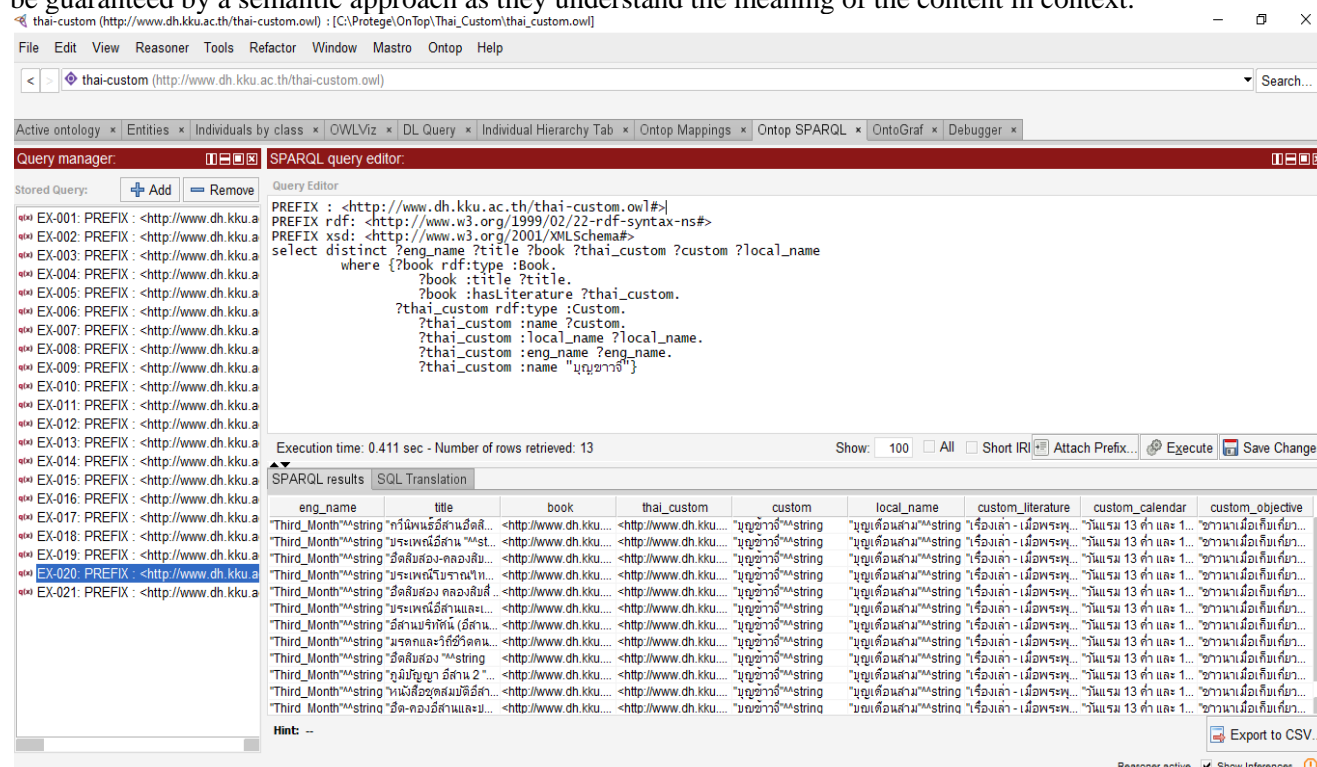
be guaranteed by a semantic approach as they understand the meaning of the content in context.

thai-custom (http://www.dh.kku.ac.th/thai-custom.owl) : [C:\Protege\OnTop\Thai_Custom\thai_custom.owl]

File Edit View Reasoner Tools Refactor Window Mastro Ontop Help

thai-custom (http://www.dh.kku.ac.th/thai-custom.owl)

Search...

Active ontology × Entities × Individuals by class × OWLViz × DL Query × Individual Hierarchy Tab × Ontop Mappings × Ontop SPARQL × OntoGraf × Debugger ×

Query manager:

Stored Query: Add Remove

EX-001: PREFIX : <http://www.dh.kku.a
EX-002: PREFIX : <http://www.dh.kku.a
EX-003: PREFIX : <http://www.dh.kku.a
EX-004: PREFIX : <http://www.dh.kku.a
EX-005: PREFIX : <http://www.dh.kku.a
EX-006: PREFIX : <http://www.dh.kku.a
EX-007: PREFIX : <http://www.dh.kku.a
EX-008: PREFIX : <http://www.dh.kku.a
EX-009: PREFIX : <http://www.dh.kku.a
EX-010: PREFIX : <http://www.dh.kku.a
EX-011: PREFIX : <http://www.dh.kku.a
EX-012: PREFIX : <http://www.dh.kku.a
EX-013: PREFIX : <http://www.dh.kku.a
EX-014: PREFIX : <http://www.dh.kku.a
EX-015: PREFIX : <http://www.dh.kku.a
EX-016: PREFIX : <http://www.dh.kku.a
EX-017: PREFIX : <http://www.dh.kku.a
EX-018: PREFIX : <http://www.dh.kku.a
EX-019: PREFIX : <http://www.dh.kku.a
EX-020: PREFIX : <http://www.dh.kku.a
EX-021: PREFIX : <http://www.dh.kku.a

SPARQL query editor:

Query Editor

PREFIX : <http://www.dh.kku.ac.th/thai-custom.owl#>
PREFIX rdf: <http://www.w3.org/1999/02/22-rdf-syntax-ns#>
PREFIX xsd: <http://www.w3.org/2001/XMLSchema#>
select distinct ?eng_name ?title ?book ?thai_custom ?custom ?local_name
where {?book rdf:type :Book.
?book :title ?title.
?book :hasLiterature ?thai_custom.
?thai_custom rdf:type :Custom.
?thai_custom :name ?custom.
?thai_custom :local_name ?local_name.
?thai_custom :eng_name ?eng_name.
?thai_custom :name "บุญข้าวจี่"}

Execution time: 0.411 sec - Number of rows retrieved: 13

Show: 100 All Short IRI Attach Prefix... Execute Save Change

SPARQL results SQL Translation

| eng_name | title | book | thai_custom | custom | local_name | custom_literature | custom_calendar | custom_objective |
|---|---|---|---|---|---|---|---|---|
| "Third_Month"^^string | "ทวีนิพนธ์อีสานฮีตสิ... | <http://www.dh.kku.... | <http://www.dh.kku.... | "บุญข้าวจี่"^^string | "บุญเดือนสาม"^^string | "เรื่องเล่า - เมื่อพระพุ... | "วันแรม 13 ค่ำ และ 1... | "ชาวนาเมื่อเก็บเกี่ยว... |
| "Third_Month"^^string | "ประเพณีอีสาน "^^st... | <http://www.dh.kku.... | <http://www.dh.kku.... | "บุญข้าวจี่"^^string | "บุญเดือนสาม"^^string | "เรื่องเล่า - เมื่อพระพุ... | "วันแรม 13 ค่ำ และ 1... | "ชาวนาเมื่อเก็บเกี่ยว... |
| "Third_Month"^^string | "ฮีตสิบสอง-คลองสิบ... | <http://www.dh.kku.... | <http://www.dh.kku.... | "บุญข้าวจี่"^^string | "บุญเดือนสาม"^^string | "เรื่องเล่า - เมื่อพระพุ... | "วันแรม 13 ค่ำ และ 1... | "ชาวนาเมื่อเก็บเกี่ยว... |
| "Third_Month"^^string | "ประเพณีโบราณไท... | <http://www.dh.kku.... | <http://www.dh.kku.... | "บุญข้าวจี่"^^string | "บุญเดือนสาม"^^string | "เรื่องเล่า - เมื่อพระพุ... | "วันแรม 13 ค่ำ และ 1... | "ชาวนาเมื่อเก็บเกี่ยว... |
| "Third_Month"^^string | "ฮีตสิบสอง คลองสิบสี่... | <http://www.dh.kku.... | <http://www.dh.kku.... | "บุญข้าวจี่"^^string | "บุญเดือนสาม"^^string | "เรื่องเล่า - เมื่อพระพุ... | "วันแรม 13 ค่ำ และ 1... | "ชาวนาเมื่อเก็บเกี่ยว... |
| "Third_Month"^^string | "ประเพณีอีสานและ... | <http://www.dh.kku.... | <http://www.dh.kku.... | "บุญข้าวจี่"^^string | "บุญเดือนสาม"^^string | "เรื่องเล่า - เมื่อพระพุ... | "วันแรม 13 ค่ำ และ 1... | "ชาวนาเมื่อเก็บเกี่ยว... |
| "Third_Month"^^string | "อีสานปริทัศน์ (อีสาน... | <http://www.dh.kku.... | <http://www.dh.kku.... | "บุญข้าวจี่"^^string | "บุญเดือนสาม"^^string | "เรื่องเล่า - เมื่อพระพุ... | "วันแรม 13 ค่ำ และ 1... | "ชาวนาเมื่อเก็บเกี่ยว... |
| "Third_Month"^^string | "มรดกและวิถีชีวิตคน... | <http://www.dh.kku.... | <http://www.dh.kku.... | "บุญข้าวจี่"^^string | "บุญเดือนสาม"^^string | "เรื่องเล่า - เมื่อพระพุ... | "วันแรม 13 ค่ำ และ 1... | "ชาวนาเมื่อเก็บเกี่ยว... |
| "Third_Month"^^string | "ฮีตสิบสอง "^^string | <http://www.dh.kku.... | <http://www.dh.kku.... | "บุญข้าวจี่"^^string | "บุญเดือนสาม"^^string | "เรื่องเล่า - เมื่อพระพุ... | "วันแรม 13 ค่ำ และ 1... | "ชาวนาเมื่อเก็บเกี่ยว... |
| "Third_Month"^^string | "ภูมิปัญญา อีสาน 2 "... | <http://www.dh.kku.... | <http://www.dh.kku.... | "บุญข้าวจี่"^^string | "บุญเดือนสาม"^^string | "เรื่องเล่า - เมื่อพระพุ... | "วันแรม 13 ค่ำ และ 1... | "ชาวนาเมื่อเก็บเกี่ยว... |
| "Third_Month"^^string | "หนังสืออุดมสมบัติอีสา... | <http://www.dh.kku.... | <http://www.dh.kku.... | "บุญข้าวจี่"^^string | "บุญเดือนสาม"^^string | "เรื่องเล่า - เมื่อพระพุ... | "วันแรม 13 ค่ำ และ 1... | "ชาวนาเมื่อเก็บเกี่ยว... |
| "Third_Month"^^string | "ฮีต-คองอีสานและป... | <http://www.dh.kku.... | <http://www.dh.kku.... | "บุญข้าวจี่"^^string | "บุญเดือนสาม"^^string | "เรื่องเล่า - เมื่อพระพุ... | "วันแรม 13 ค่ำ และ 1... | "ชาวนาเมื่อเก็บเกี่ยว... |

Hint: --

Export to CSV...

Reasoner active Show Inferences